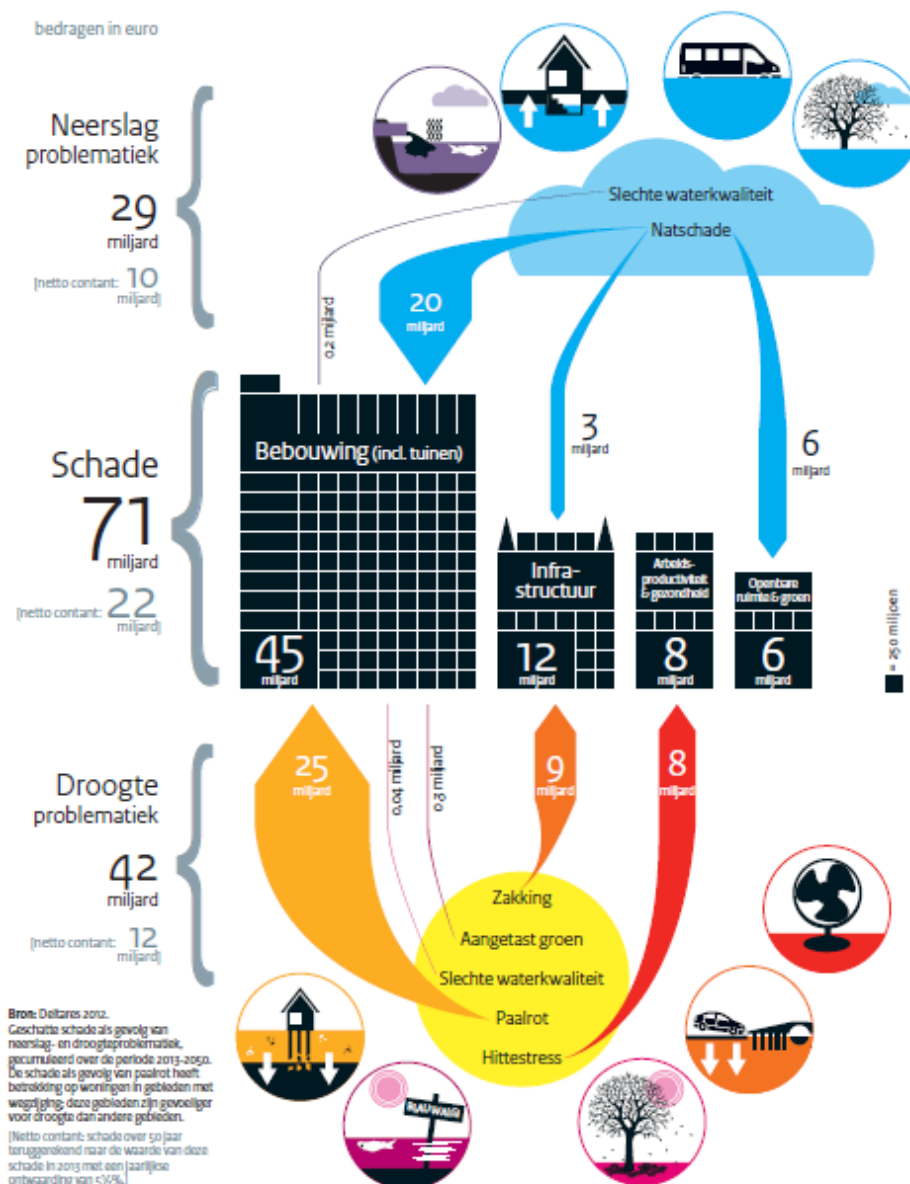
bedragen in euro

Neerslag problematiek

29 miljard

[netto contant: 10 miljard]

Slechte waterkwaliteit

Natschade

0,2 miljard

20 miljard

3 miljard

6 miljard

Schade

71 miljard

[netto contant: 22 miljard]

Bebouwing (incl. tuinen)

45 miljard

Infra-structuur

12 miljard

Arbeids-productiviteit & gezondheid

8 miljard

Openbare ruimte & groen

6 miljard

= 250 miljoen

Droogte problematiek

42 miljard

[netto contant: 12 miljard]

25 miljard

0,04 miljard

0,3 miljard

9 miljard

8 miljard

Zakking

Aangetast groen

Slechte waterkwaliteit

Paalrot

Hittestress

Bron: Deltares 2012.
Geschatte schade als gevolg van neerslag- en droogteproblematiek, gecumuleerd over de periode 2013-2050. De schade als gevolg van paalrot heeft betrekking op woningen in gebieden met wegzijging; deze gebieden zijn gevoeliger voor droogte dan andere gebieden.

[Netto contant: schade over 50 jaar teruggerekend naar de waarde van deze schade in 2013 met een jaarlijkse ontwaarding van 5½%.]

BLAUWALG